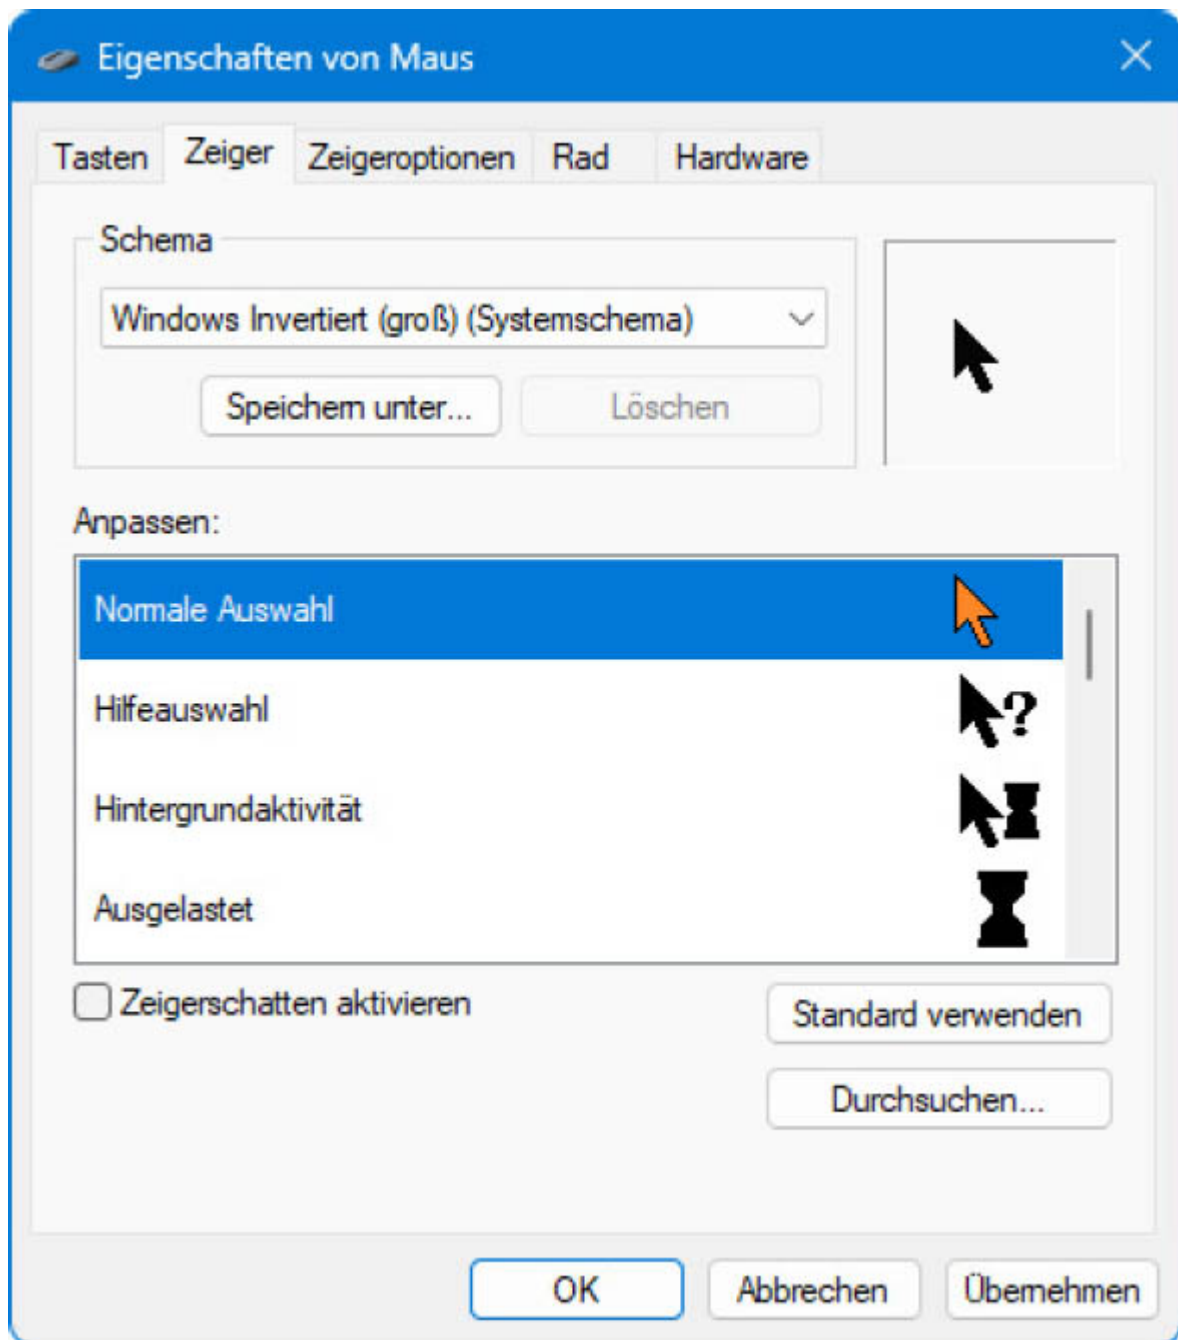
Eigenschaften von Maus

Tasten | Zeiger | Zeigeroptionen | Rad | Hardware

Schema

Windows Invertiert (groß) (Systemschema)

Speichern unter...

Löschen

Anpassen:

Normale Auswahl

Hilfeauswahl

Hintergrundaktivität

Ausgelastet

Zeigerschatten aktivieren

Standard verwenden

Durchsuchen...

OK

Abbrechen

Übernehmen